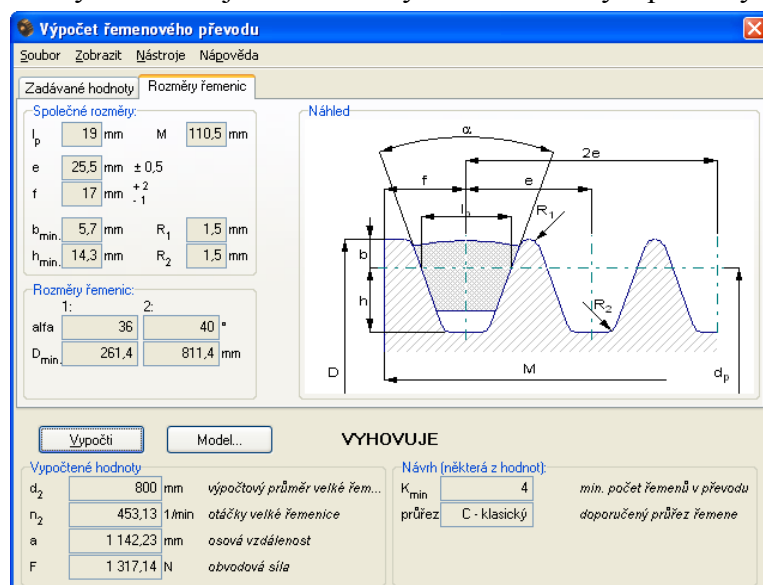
Výpočet řemenového převodu

Soubor Zobrazit Nástroje Nápověda

Zadávané hodnoty | Rozměry řemenic

Společné rozměry:

$l_p$ 19 mm M 110,5 mm

e 25,5 mm ± 0,5

f 17 mm $^{+2}_{-1}$

$b_{min.}$ 5,7 mm $R_1$ 1,5 mm

$h_{min.}$ 14,3 mm $R_2$ 1,5 mm

Rozměry řemenic:

1: 2:

alfa 36 40 °

$D_{min.}$ 261,4 811,4 mm

Náhled

α

2e

f e

$l_p$

$R_1$

b

h

$R_2$

D

M

$d_p$

Vypočti

Model...

VYHOVUJE

Vypočtené hodnoty

$d_2$ 800 mm výpočtový průměr velké řem...

$n_2$ 453,13 1/min otáčky velké řemenice

a 1 142,23 mm osová vzdálenost

F 1 317,14 N obvodová síla

Návrh (některá z hodnot):

$K_{min}$ 4 min. počet řemenů v převodu

průřez C - klasický doporučený průřez řemene